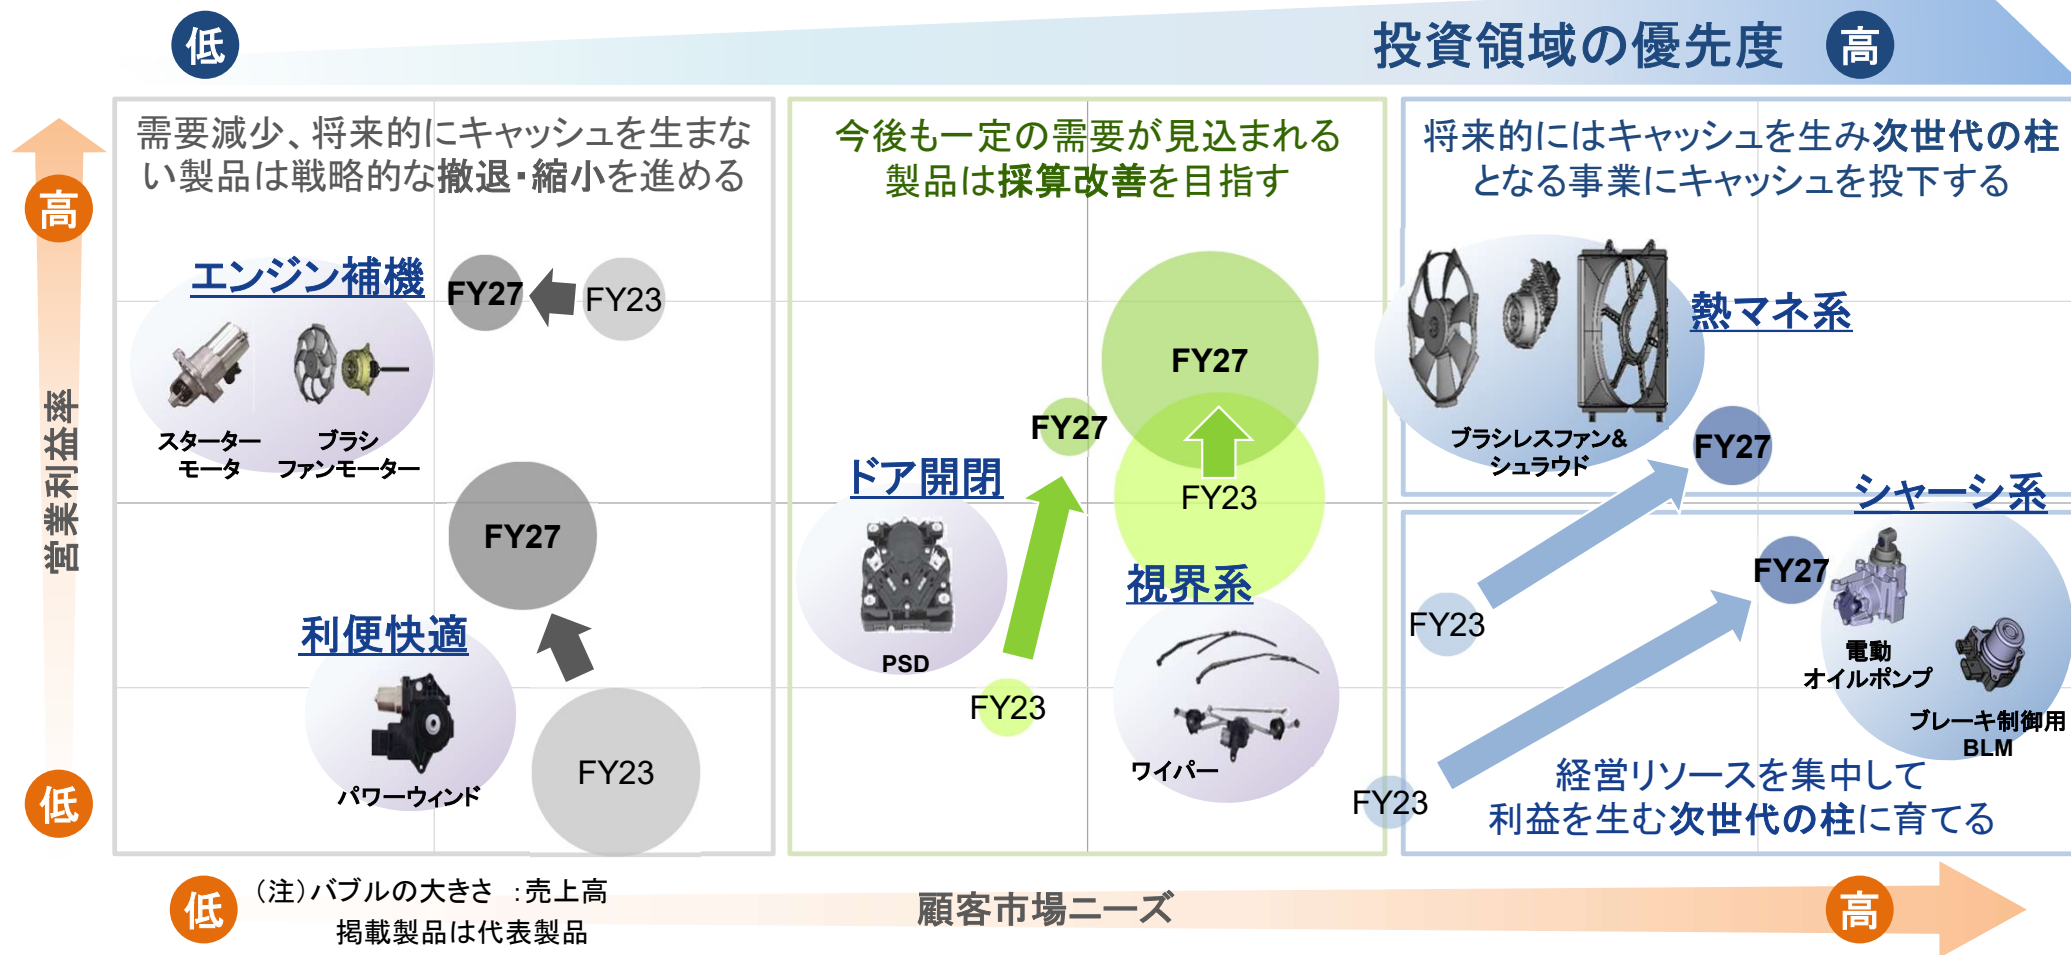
低

投資領域の優先度

高

高

営業利益率

低

需要減少、将来的にキャッシュを生まない製品は戦略的な撤退・縮小を進める

エンジン補機

FY27

FY23

スターターモータ

ブラシファンモーター

FY27

利便快適

パワーウィンド

FY23

今後も一定の需要が見込まれる製品は採算改善を目指す

FY27

FY27

FY23

ドア開閉

PSD

FY23

視界系

ワイパー

将来的にはキャッシュを生み次世代の柱となる事業にキャッシュを投下する

熱マネ系

ブラシレスファン&シュラウド

FY27

シャーシ系

FY27

FY23

電動オイルポンプ

ブレーキ制御用BLM

FY23

経営リソースを集中して利益を生む次世代の柱に育てる

低

(注)バブルの大きさ :売上高
掲載製品は代表製品

顧客市場ニーズ

高